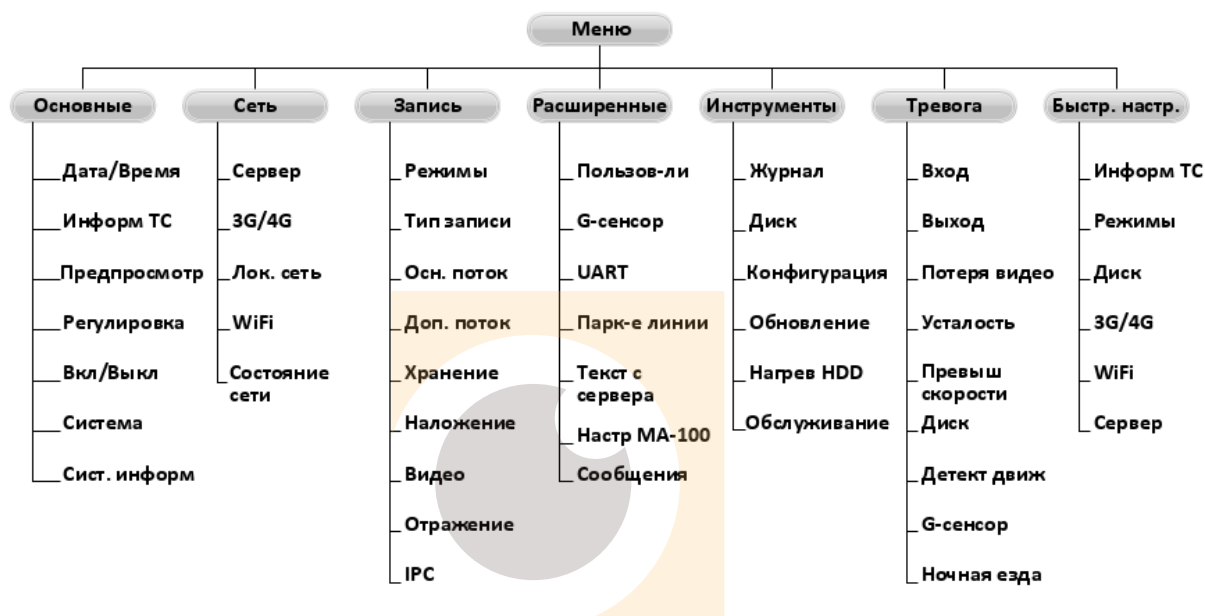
Меню

Основные
Дата/Время
Информ ТС
Предпросмотр
Регулировка
Вкл/Выкл
Система
Сист. информ

Сеть
Сервер
3G/4G
Лок. сеть
WiFi
Состояние сети

Запись
Режимы
Тип записи
Осн. поток
Доп. поток
Хранение
Наложение
Видео
Отражение
IPC

Расширенные
Пользов-ли
G-сенсор
UART
Парк-е линии
Текст с сервера
Настр МА-100
Сообщения

Инструменты
Журнал
Диск
Конфигурация
Обновление
Нагрев HDD
Обслуживание

Тревога
Вход
Выход
Потеря видео
Усталость
Превыш скорости
Диск
Детект движ
G-сенсор
Ночная езда

Быстр. настр.
Информ ТС
Режимы
Диск
3G/4G
WiFi
Сервер